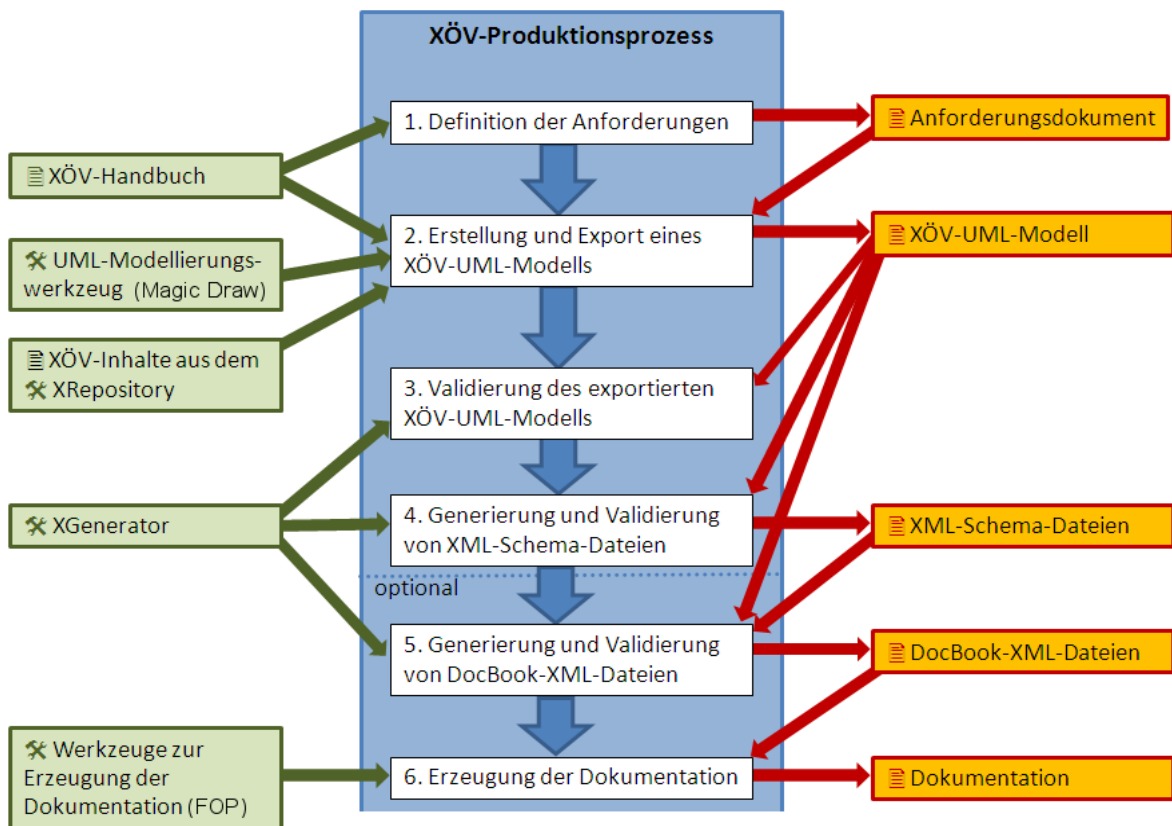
XÖV-Produktionsprozess

XÖV-Handbuch

UML-Modellierungswerkzeug (Magic Draw)

XÖV-Inhalte aus dem XRepository

XGenerator

Werkzeuge zur Erzeugung der Dokumentation (FOP)

1. Definition der Anforderungen

2. Erstellung und Export eines XÖV-UML-Modells

3. Validierung des exportierten XÖV-UML-Modells

4. Generierung und Validierung von XML-Schema-Dateien

optional

5. Generierung und Validierung von DocBook-XML-Dateien

6. Erzeugung der Dokumentation

Anforderungsdokument

XÖV-UML-Modell

XML-Schema-Dateien

DocBook-XML-Dateien

Dokumentation